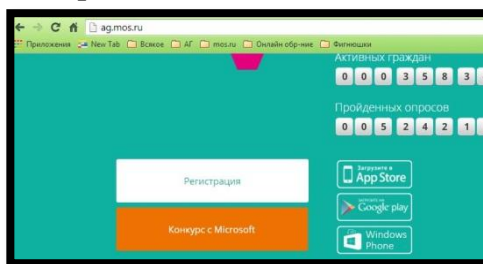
ag.mos.ru

Приложения New Tab Всякое АГ mos.ru Онлайн обр-ние Фигнюшки

Активных граждан

0 0 0 3 5 8 3

Пройденных опросов

0 0 5 2 4 2 1

Регистрация

Конкурс с Microsoft

Загрузите в App Store

Доступно в Google play

Windows Phone